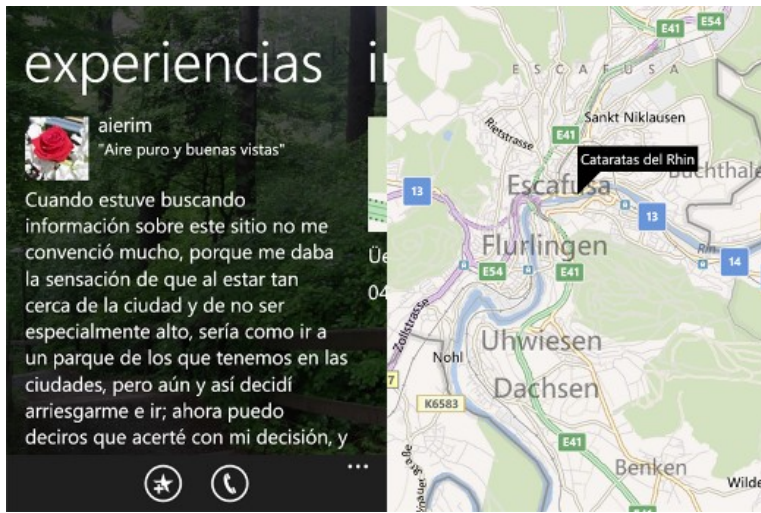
experiencias ir

aierim
"Aire puro y buenas vistas"

Cuando estuve buscando información sobre este sitio no me convenció mucho, porque me daba la sensación de que al estar tan cerca de la ciudad y de no ser especialmente alto, sería como ir a un parque de los que tenemos en las ciudades, pero aún y así decidí arriesgarme e ir; ahora puedo deciros que acerté con mi decisión, y

Üe
04

...

E41 E54
ESCAFUSA
Sankt Niklausen
Rietstrasse
E41
Cataratas del Rhin
Buchthale
13
Escafusa
13
Flurlingen
E54 E41
14
Zollstrasse
Nohl
Uhwiesen
7
Dachsen
K6583
E41
Benken
Wilde